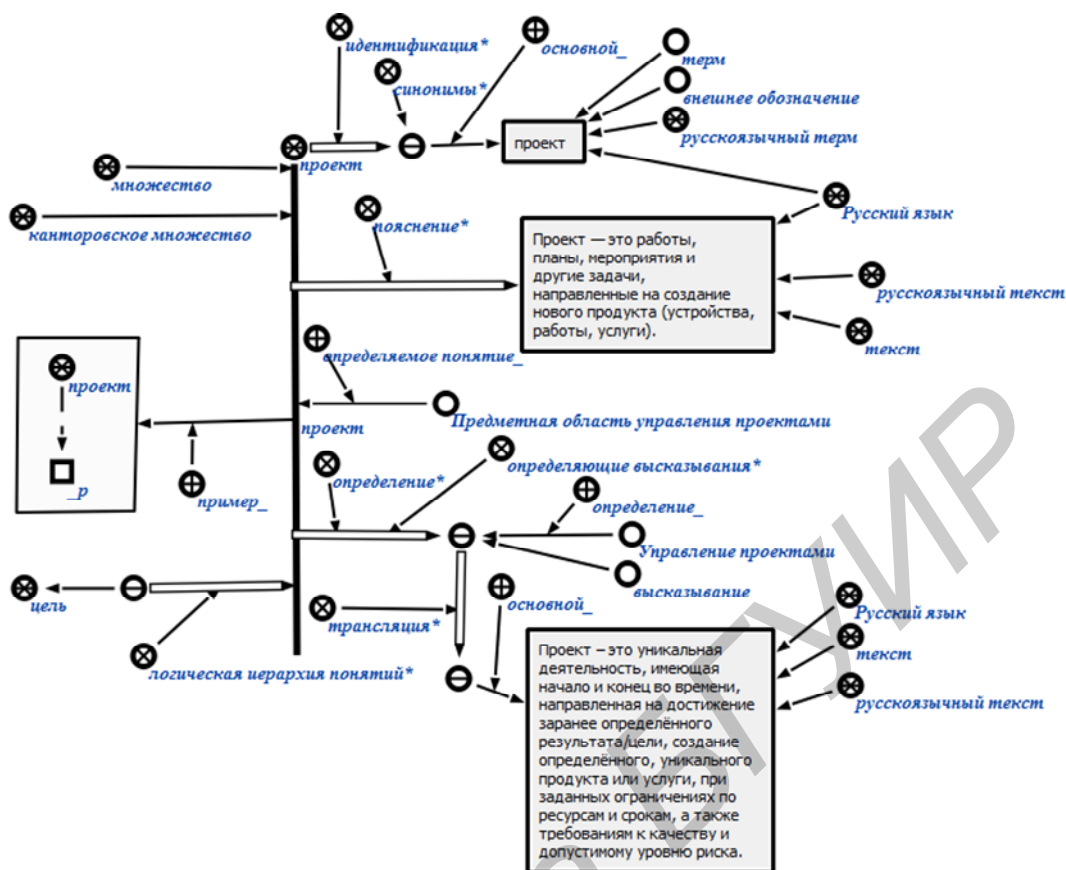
идентификация*

основной_

терм

синонимы*

внешнее обозначение

проект

русскоязычный терм

проект

множество

Русский язык

канторовское множество

пояснение*

Проект — это работы, планы, мероприятия и другие задачи, направленные на создание нового продукта (устройства, работы, услуги).

русскоязычный текст

текст

определяемое понятие_

проект

Предметная область управления проектами

проект

_p

пример_

определение*

определяющие высказывания*

определение_

Управление проектами

высказывание

цель

основной_

Русский язык

трансляция*

текст

логическая иерархия понятий*

русскоязычный текст

Проект – это уникальная деятельность, имеющая начало и конец во времени, направленная на достижение заранее определённого результата/цели, создание определённого, уникального продукта или услуги, при заданных ограничениях по ресурсам и срокам, а также требованиям к качеству и допустимому уровню риска.

БГУИР